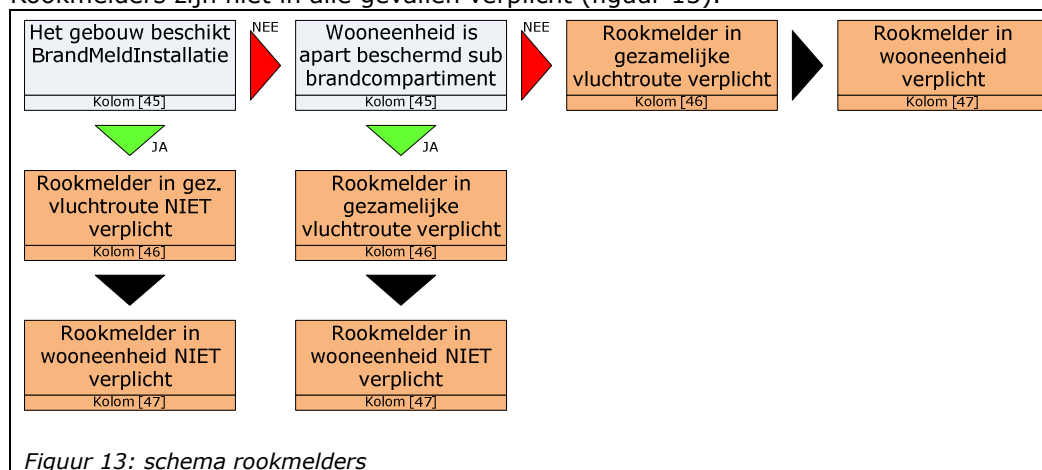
Rookmelders zijn niet in alle gevallen verplicht (figuur 13).

Het gebouw beschikt BrandMeldInstallatie
Kolom [45]

NEE

Wooneenheid is apart beschermd sub brandcompartiment
Kolom [45]

NEE

Rookmelder in gezamelijke vluchtroute verplicht
Kolom [46]

Rookmelder in wooneenheid verplicht
Kolom [47]

JA

Rookmelder in gez. vluchtroute NIET verplicht
Kolom [46]

Rookmelder in wooneenheid NIET verplicht
Kolom [47]

JA

Rookmelder in gezamelijke vluchtroute verplicht
Kolom [46]

Rookmelder in wooneenheid NIET verplicht
Kolom [47]

Figuur 13: schema rookmelders